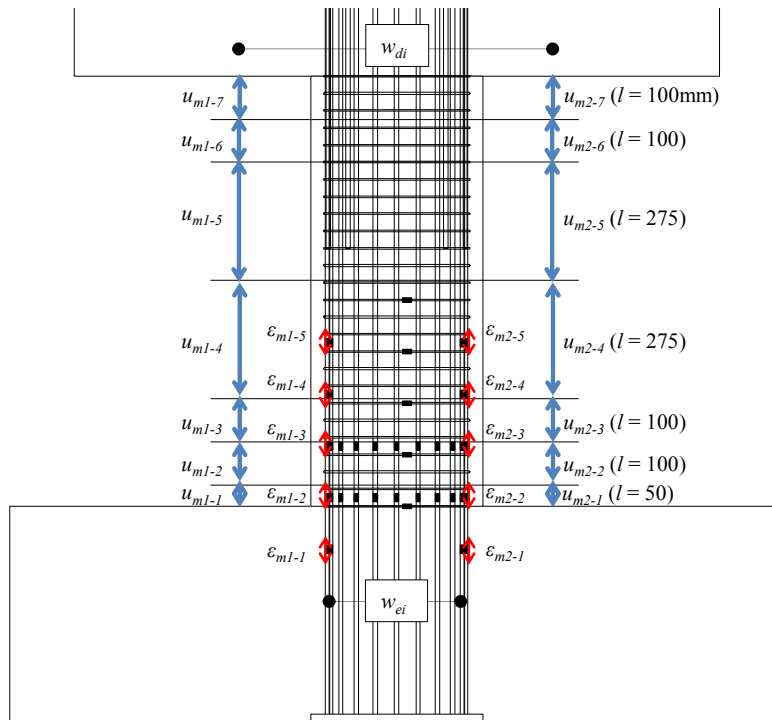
$w_{di}$

$u_{m1\text{-}7}$

$u_{m1\text{-}6}$

$u_{m1\text{-}5}$

$u_{m1\text{-}4}$

$u_{m1\text{-}3}$

$u_{m1\text{-}2}$

$u_{m1\text{-}1}$

$u_{m2\text{-}7}$ ($l$ = 100mm)

$u_{m2\text{-}6}$ ($l$ = 100)

$u_{m2\text{-}5}$ ($l$ = 275)

$u_{m2\text{-}4}$ ($l$ = 275)

$u_{m2\text{-}3}$ ($l$ = 100)

$u_{m2\text{-}2}$ ($l$ = 100)

$u_{m2\text{-}1}$ ($l$ = 50)

$\varepsilon_{m1\text{-}5}$

$\varepsilon_{m1\text{-}4}$

$\varepsilon_{m1\text{-}3}$

$\varepsilon_{m1\text{-}2}$

$\varepsilon_{m1\text{-}1}$

$\varepsilon_{m2\text{-}5}$

$\varepsilon_{m2\text{-}4}$

$\varepsilon_{m2\text{-}3}$

$\varepsilon_{m2\text{-}2}$

$\varepsilon_{m2\text{-}1}$

$w_{ei}$